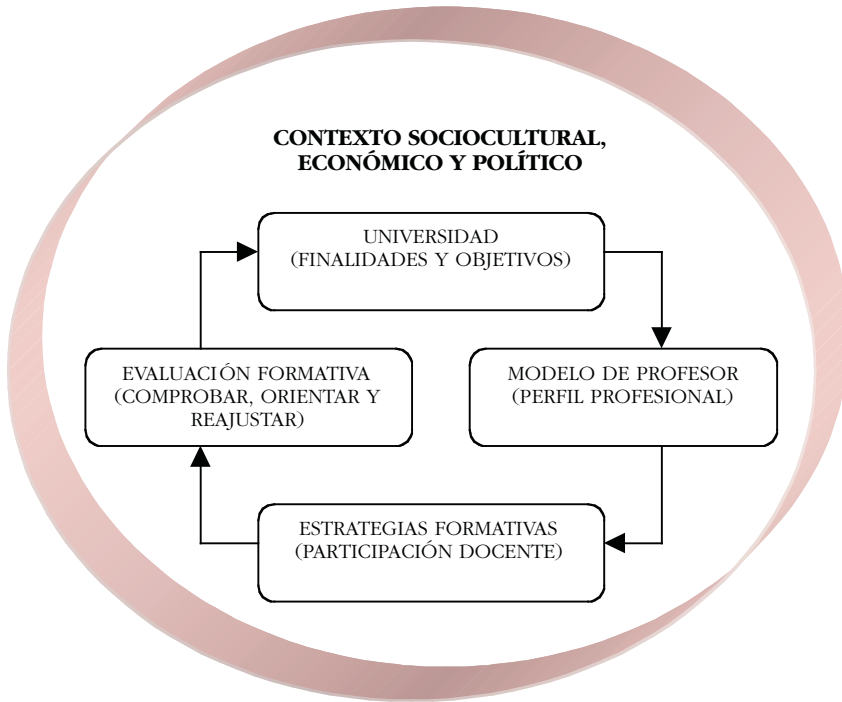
CONTEXTO SOCIOCULTURAL, ECONÓMICO Y POLÍTICO

UNIVERSIDAD
(FINALIDADES Y OBJETIVOS)

MODELO DE PROFESOR
(PERFIL PROFESIONAL)

ESTRATEGIAS FORMATIVAS
(PARTICIPACIÓN DOCENTE)

EVALUACIÓN FORMATIVA
(COMPROBAR, ORIENTAR Y REAJUSTAR)